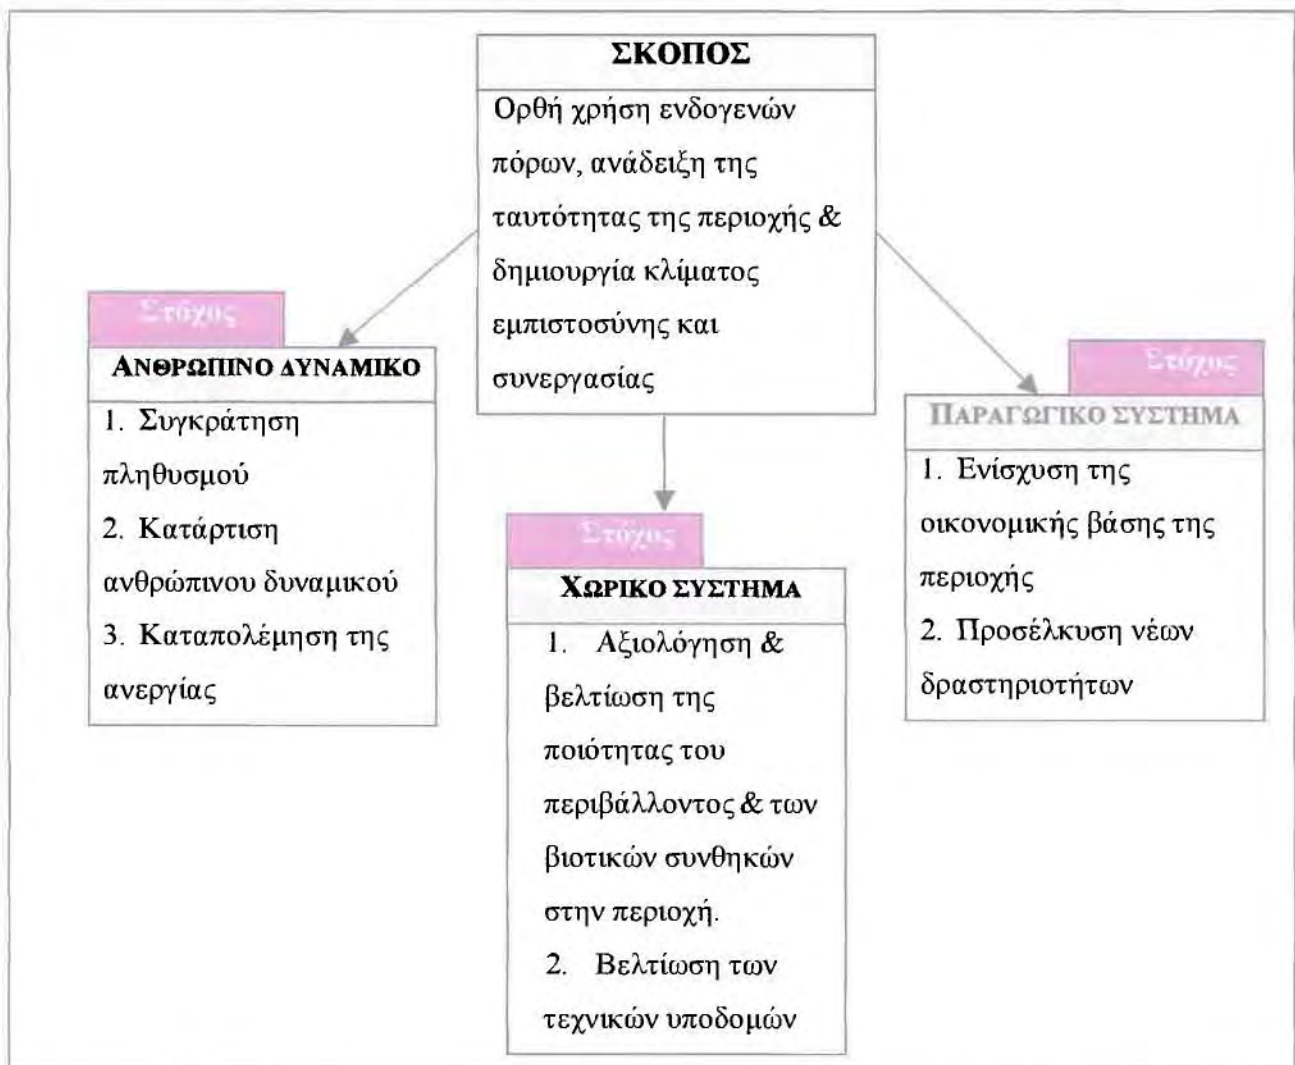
ΣΚΟΠΟΣ

Ορθή χρήση ενδογενών πόρων, ανάδειξη της ταυτότητας της περιοχής & δημιουργία κλίματος εμπιστοσύνης και συνεργασίας

Στόχος

ΑΝΘΡΩΠΙΝΟ ΔΥΝΑΜΙΚΟ

1. Συγκράτηση πληθυσμού
2. Κατάρτιση ανθρώπινου δυναμικού
3. Καταπολέμηση της ανεργίας

Στόχος

ΧΩΡΙΚΟ ΣΥΣΤΗΜΑ

1. Αξιολόγηση & βελτίωση της ποιότητας του περιβάλλοντος & των βιοτικών συνθηκών στην περιοχή.
2. Βελτίωση των τεχνικών υποδομών

Στόχος

ΠΑΡΑΓΩΓΙΚΟ ΣΥΣΤΗΜΑ

1. Ενίσχυση της οικονομικής βάσης της περιοχής
2. Προσέλκυση νέων δραστηριοτήτων